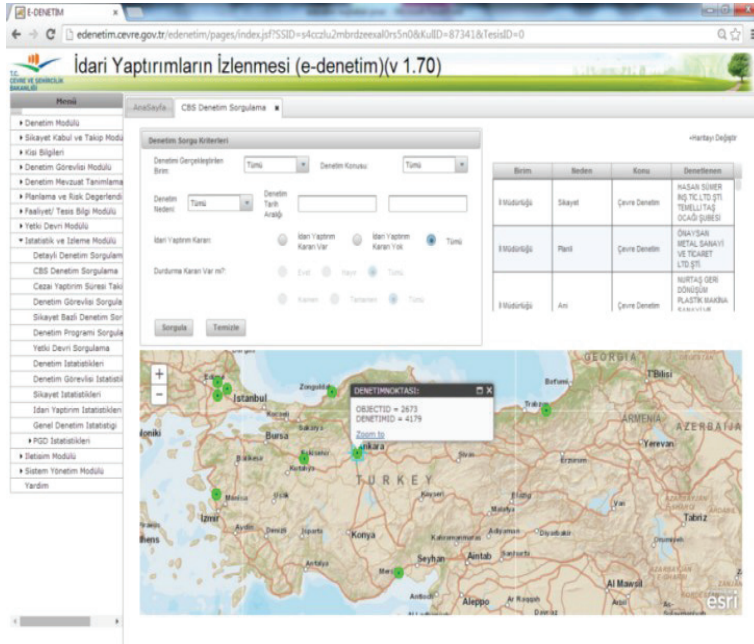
E-DENETIM

edenetim.cevre.gov.tr/edenetim/pages/index.jsf?SSID=s4cczlu2mbrdzeexal0rs5n0&KullD=87341&TesisID=0

T.C. ÇEVRE VE ŞEHİRCİLİK BAKANLIĞI

İdari Yaptırımların İzlenmesi (e-denetim)(v 1.70)

Menü

▸ Denetim Modülü
▸ Sikayet Kabul ve Takip Modülü
▸ Kisi Bilgileri
▸ Denetim Görevlisi Modülü
▸ Denetim Mevzuat Tanimlama
▸ Planlama ve Risk Degerlendi
▸ Faaliyet/ Tesis Bilgi Modülü
▸ Yetki Devri Modülü
▾ Istatistik ve Izleme Modülü
Detayli Denetim Sorgulam
CBS Denetim Sorgulama
Cezai Yaptirim Süresi Taki
Denetim Görevlisi Sorgula
Sikayet Bazli Denetim Sor
Denetim Programi Sorgula
Yetki Devri Sorgulama
Denetim Istatistikleri
Denetim Görevlisi Istatisti
Sikayet Istatistikleri
Idari Yaptirim Istatistikleri
Genel Denetim Istatistigi
▸ PGD Istatistikleri
▸ Iletisim Modülü
▸ Sistem Yönetim Modülü
Yardim

AnaSayfa | CBS Denetim Sorgulama

Denetim Sorgu Kriterleri

Denetimi Gerçekleştiren Birim: Tümü
Denetim Konusu: Tümü
Denetim Nedeni: Tümü
Denetim Tarih Aralığı
İdari Yaptırım Kararı: İdari Yaptırım Kararı Var | İdari Yaptırım Kararı Yok | Tümü
Durdurma Kararı Var mı?: Evet | Hayır | Tümü
Kalıcen | Tamamen | Tümü

Sorgula | Temizle

»Haritayı Değiştir

| Birim | Neden | Konu | Denetlenen |
|---|---|---|---|
| İl Müdürlüğü | Şikayet | Çevre Denetimi | HASAN SÜMER İNŞ TİC LTD ŞTİ TEMELLİ TAŞ OCAĞI ŞUBESİ |
| İl Müdürlüğü | Planlı | Çevre Denetimi | ÖNAYSAN METAL SANAYİ VE TİCARET LTD ŞTİ |
| İl Müdürlüğü | Ani | Çevre Denetimi | NURTAŞ GERİ DÖNÜŞÜM PLASTİK MAKİNA SANAYİ |

DENETIMNOKTASI:
OBJECTID = 2673
DENETIMID = 4179
Zoom to

+
−
Istanbul
Zonguldak
Sakarya
Bursa
Balıkesir
Kütahya
Ankara
Manisa
İzmir
Aydın
Denizli
Isparta
Konya
Antalya
Kayseri
Sivas
Malatya
Adıyaman
Diyarbakır
Seyhan
Aintab
Sanliurfa
Mersin
Aleppo
Trabzon
Batumi
Tbilisi
GEORGIA
AZERBAIJA
Yerevan
Erzurum
Tabriz
Al Mawsil
TURKEY
Athens
Uşak
Elazığ
esri